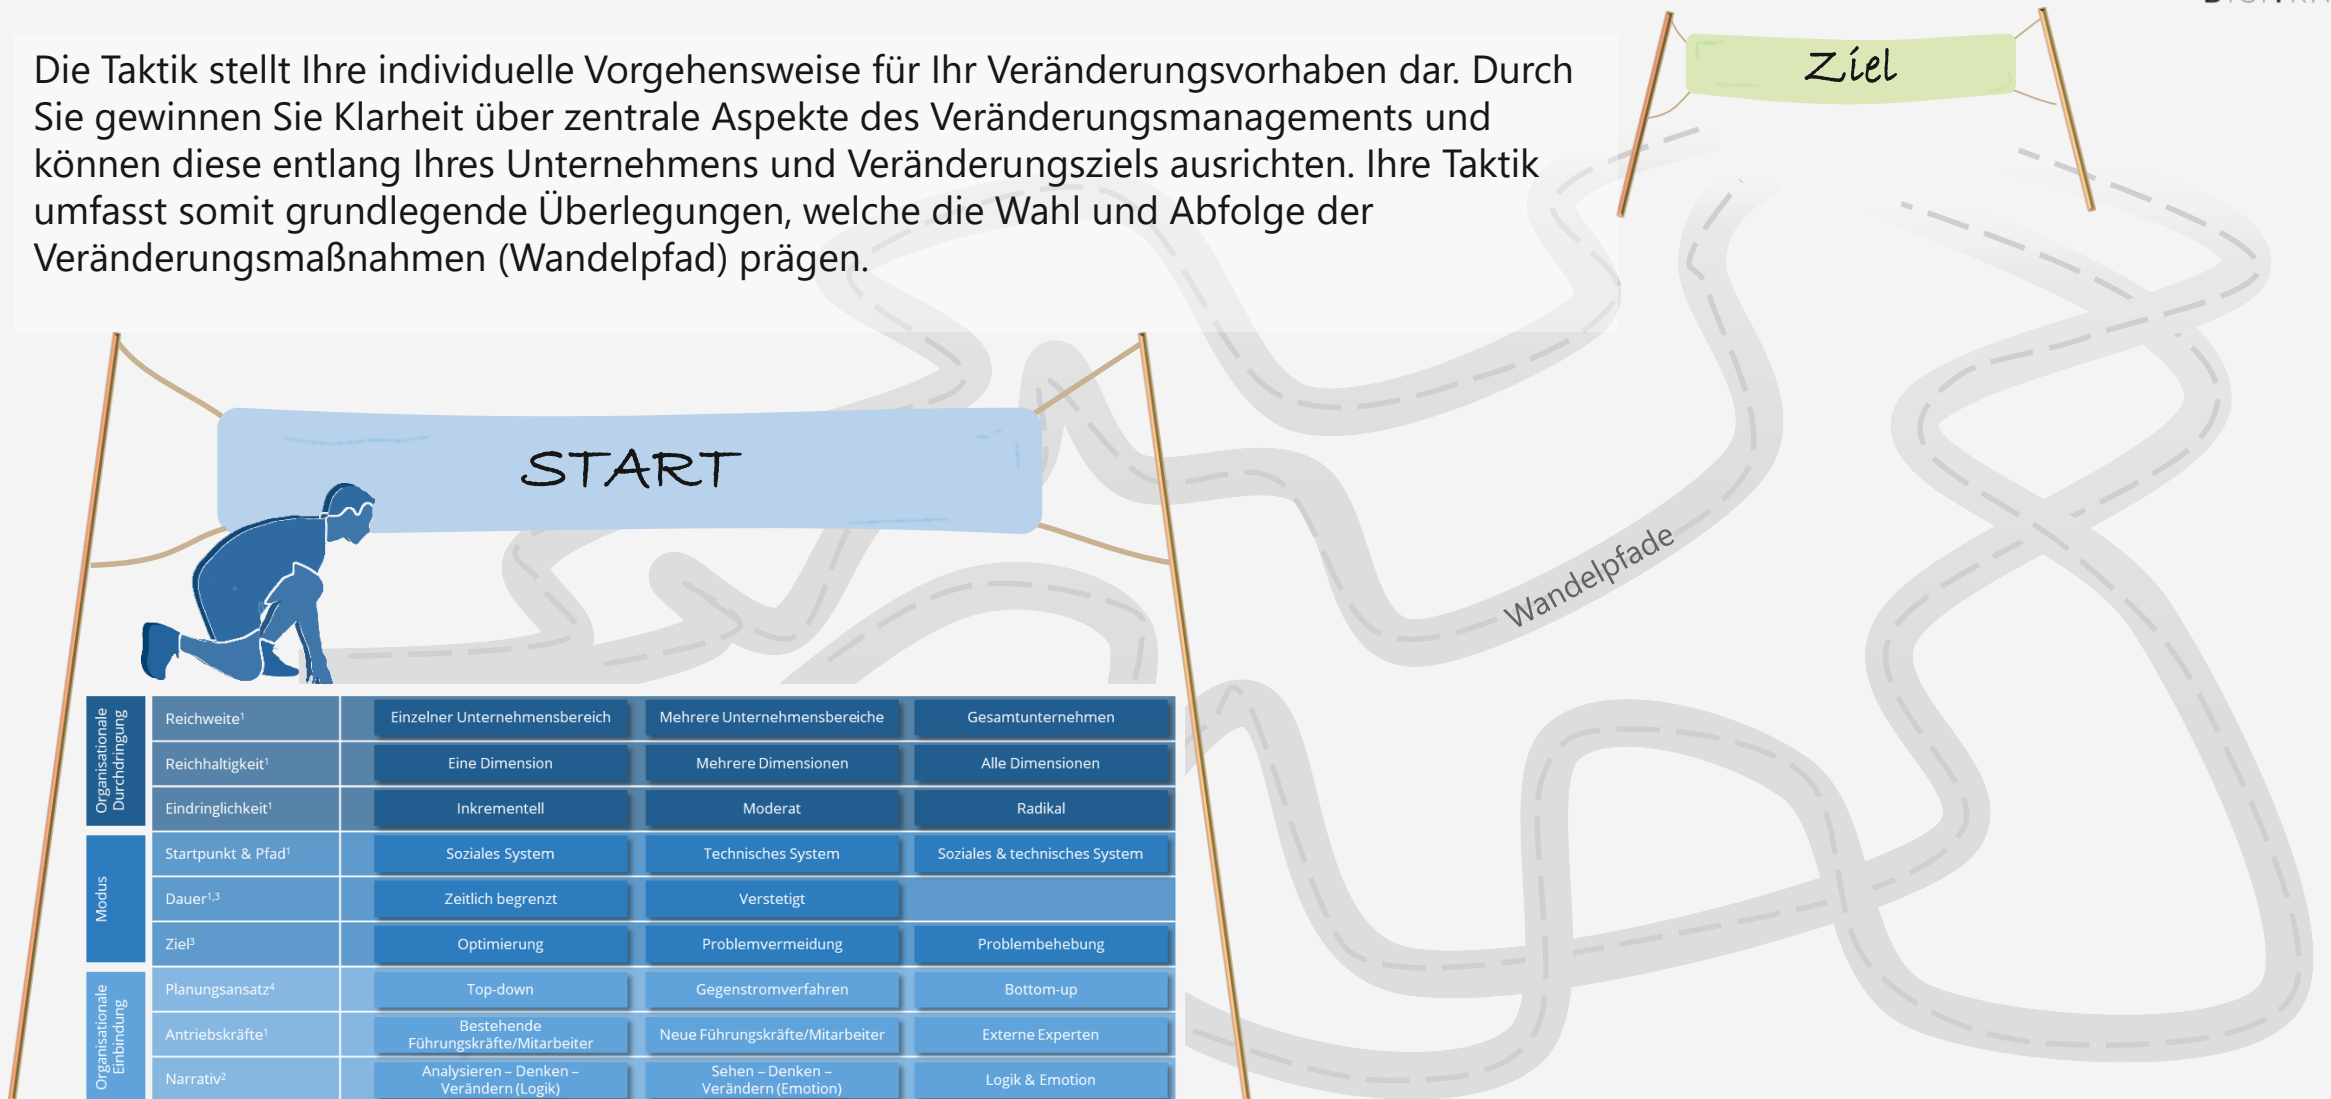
Die Taktik stellt Ihre individuelle Vorgehensweise für Ihr Veränderungsvorhaben dar. Durch Sie gewinnen Sie Klarheit über zentrale Aspekte des Veränderungsmanagements und können diese entlang Ihres Unternehmens und Veränderungsziels ausrichten. Ihre Taktik umfasst somit grundlegende Überlegungen, welche die Wahl und Abfolge der Veränderungsmaßnahmen (Wandelpfad) prägen.

Ziel

START

Wandelpfade

| | | | | |
|---|---|---|---|---|
| Organisationale Durchdringung | Reichweite$^1$ | Einzelner Unternehmensbereich | Mehrere Unternehmensbereiche | Gesamtunternehmen |
| | Reichhaltigkeit$^1$ | Eine Dimension | Mehrere Dimensionen | Alle Dimensionen |
| | Eindringlichkeit$^1$ | Inkrementell | Moderat | Radikal |
| Modus | Startpunkt & Pfad$^1$ | Soziales System | Technisches System | Soziales & technisches System |
| | Dauer$^{1,3}$ | Zeitlich begrenzt | Verstetigt | |
| | Ziel$^3$ | Optimierung | Problemvermeidung | Problembehebung |
| Organisationale Einbindung | Planungsansatz$^4$ | Top-down | Gegenstromverfahren | Bottom-up |
| | Antriebskräfte$^1$ | Bestehende Führungskräfte/Mitarbeiter | Neue Führungskräfte/Mitarbeiter | Externe Experten |
| | Narrativ$^2$ | Analysieren – Denken – Verändern (Logik) | Sehen – Denken – Verändern (Emotion) | Logik & Emotion |